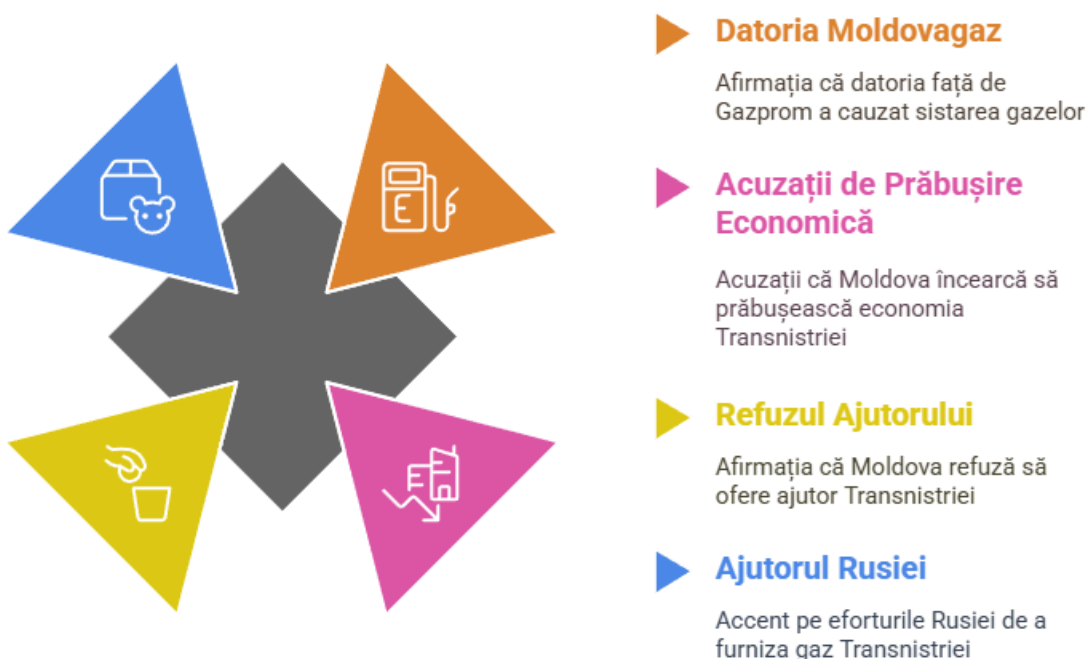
Datoria Moldovagaz

Afirmația că datoria față de Gazprom a cauzat sistarea gazelor

Acuzații de Prăbușire Economică

Acuzații că Moldova încearcă să prăbușească economia Transnistriei

Refuzul Ajutorului

Afirmația că Moldova refuză să ofere ajutor Transnistriei

Ajutorul Rusiei

Accent pe eforturile Rusiei de a furniza gaz Transnistriei